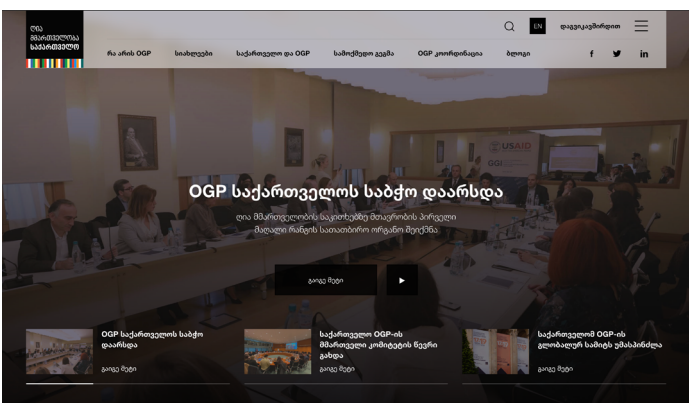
ღია მმართველობა საქართველო

EN

დაგვიკავშირდით

რა არის OGP

სიახლეები

საქართველო და OGP

სამოქმედო გეგმა

OGP კოორდინაცია

ბლოგი

f

in

OGP საქართველოს საბჭო დაარსდა

ღია მმართველობის საკითხებზე მთავრობის პირველი მაღალი რანგის საკოორდინაციო ორგანო შეიქმნა

გაიგე მეტი

OGP საქართველოს საბჭო დაარსდა

გაიგე მეტი

საქართველო OGP-ის მმართველი კომიტეტის წევრი გახდა

გაიგე მეტი

საქართველომ OGP-ის გლობალურ სამიტს უმასპინძლა

გაიგე მეტი